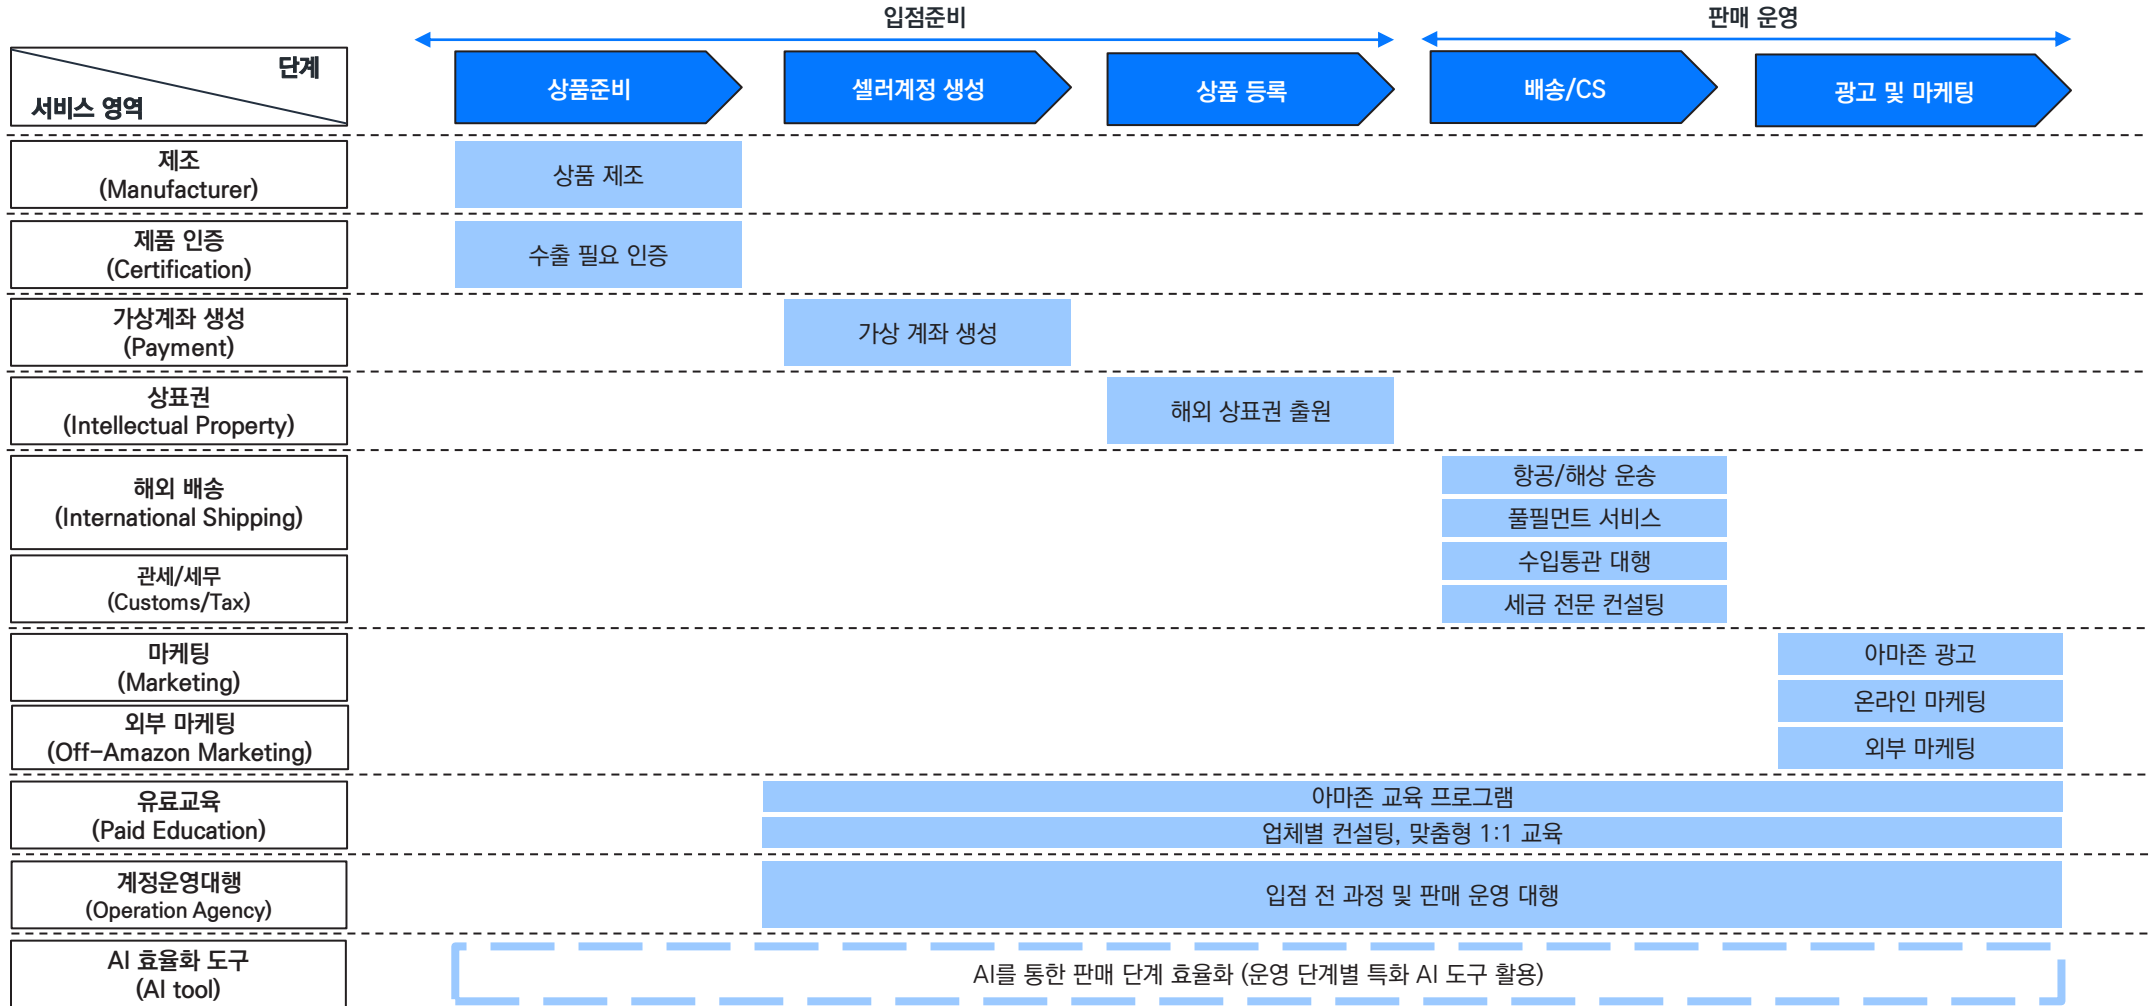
입점준비

판매 운영

| 단계 / 서비스 영역 | 상품준비 | 셀러계정 생성 | 상품 등록 | 배송/CS | 광고 및 마케팅 |
|---|---|---|---|---|---|
| 제조 (Manufacturer) | 상품 제조 | | | | |
| 제품 인증 (Certification) | 수출 필요 인증 | | | | |
| 가상계좌 생성 (Payment) | | 가상 계좌 생성 | | | |
| 상표권 (Intellectual Property) | | | 해외 상표권 출원 | | |
| 해외 배송 (International Shipping) | | | | 항공/해상 운송<br>풀필먼트 서비스 | |
| 관세/세무 (Customs/Tax) | | | | 수입통관 대행<br>세금 전문 컨설팅 | |
| 마케팅 (Marketing) | | | | | 아마존 광고<br>온라인 마케팅 |
| 외부 마케팅 (Off-Amazon Marketing) | | | | | 외부 마케팅 |
| 유료교육 (Paid Education) | | 아마존 교육 프로그램<br>업체별 컨설팅, 맞춤형 1:1 교육 | | | |
| 계정운영대행 (Operation Agency) | | 입점 전 과정 및 판매 운영 대행 | | | |
| AI 효율화 도구 (AI tool) | AI를 통한 판매 단계 효율화 (운영 단계별 특화 AI 도구 활용) | | | | |